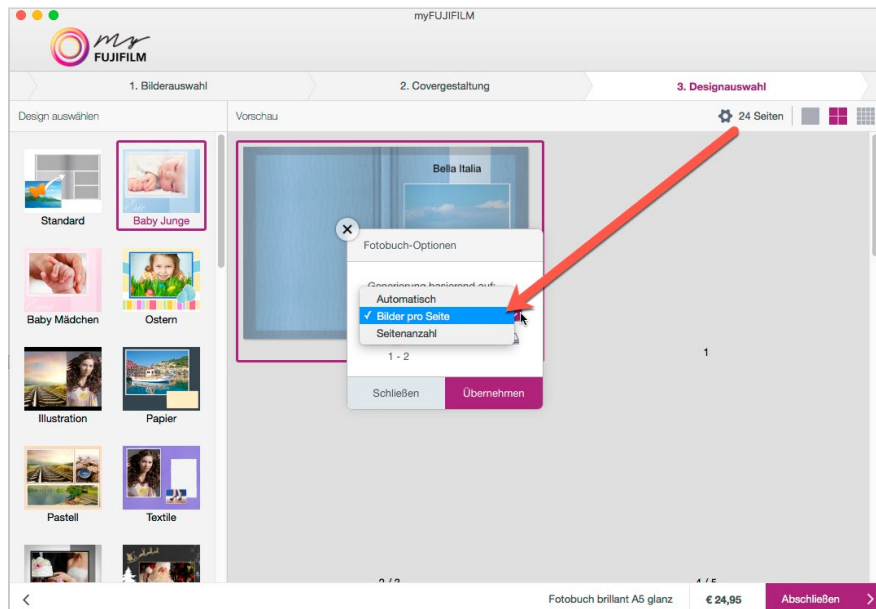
myFUJIFILM

my FUJIFILM

1. Bilderauswahl
2. Covergestaltung
3. Designauswahl

Design auswählen
Vorschau
24 Seiten

Standard
Baby Junge
Baby Mädchen
Ostern
Illustration
Papier
Pastell
Textile

Bella Italia

Fotobuch-Optionen
Generierung basierend auf:
Automatisch
✓ Bilder pro Seite
Seitenanzahl
1 - 2
Schließen
Übernehmen

1

2 / 3
4 / 5

Fotobuch brillant A5 glanz
€ 24,95
Abschließen